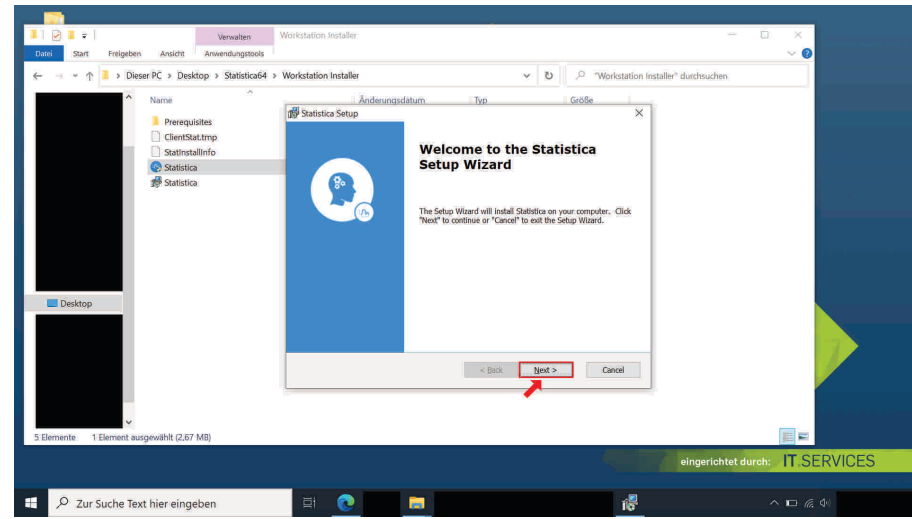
Verwalten
Workstation Installer
Datei
Start
Freigeben
Ansicht
Anwendungstools

Dieser PC > Desktop > Statistica64 > Workstation Installer
"Workstation Installer" durchsuchen

Name
Änderungsdatum
Typ
Größe
Prerequisites
ClientStat.tmp
StatInstallInfo
Statistica
Statistica

Desktop

5 Elemente
1 Element ausgewählt (2,67 MB)

Statistica Setup

Welcome to the Statistica Setup Wizard

The Setup Wizard will install Statistica on your computer. Click "Next" to continue or "Cancel" to exit the Setup Wizard.

< Back
Next >
Cancel

eingerichtet durch: IT SERVICES

Zur Suche Text hier eingeben